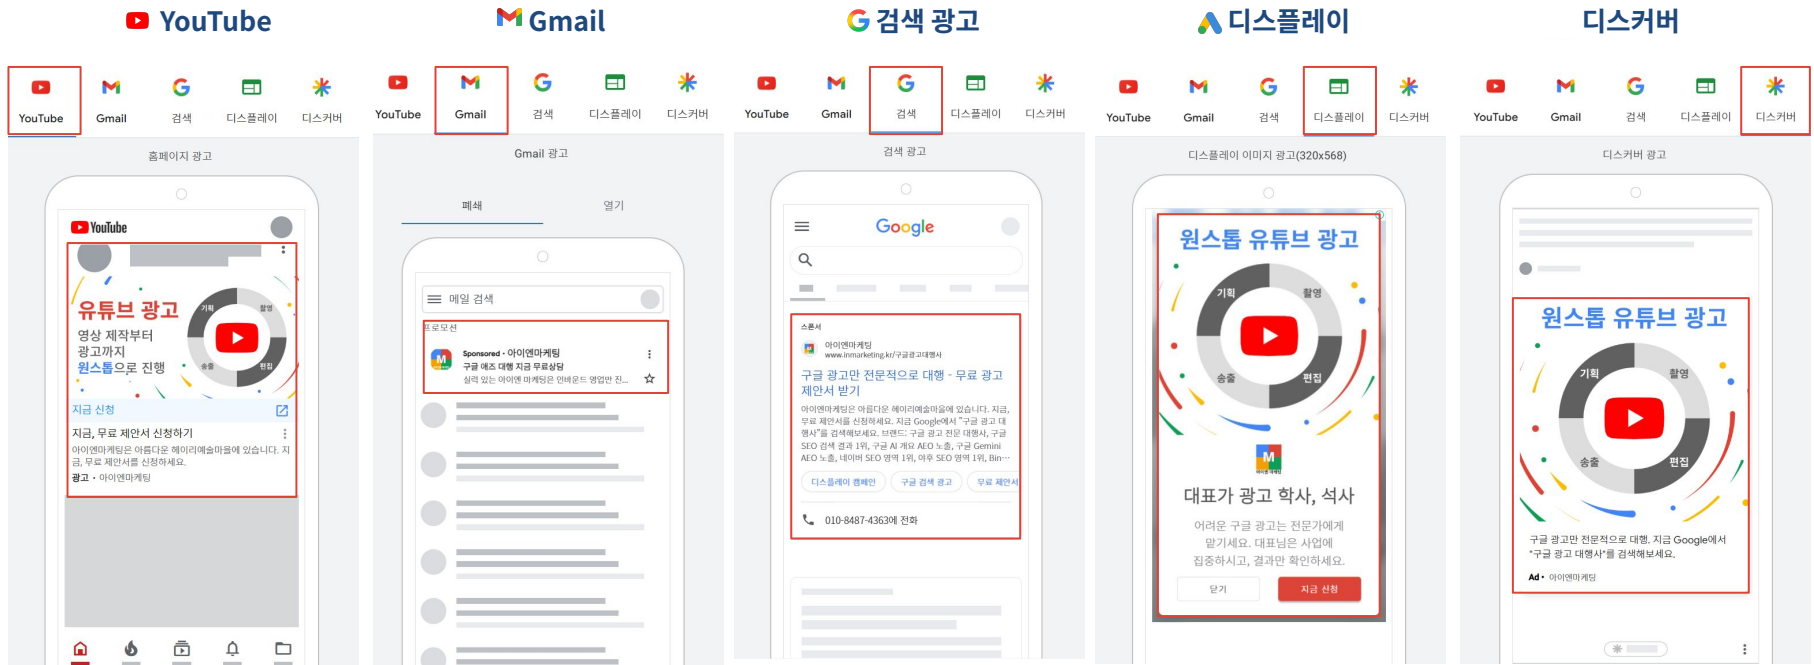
YouTube

YouTube Gmail 검색 디스플레이 디스커버

홈페이지 광고

YouTube

유튜브 광고
영상 제작부터 광고까지 원스톱으로 진행

기획 촬영 송출 편집

지금 신청

지금, 무료 제안서 신청하기

아이엠마케팅은 아름다운 헤이리예술마을에 있습니다. 지금, 무료 제안서를 신청하세요.

광고 · 아이엠마케팅

Gmail

YouTube Gmail 검색 디스플레이 디스커버

Gmail 광고

폐쇄 열기

메일 검색

프로모션

Sponsored · 아이엠마케팅
구글 애즈 대행 지금 무료상담
실력 있는 아이엠 마케팅은 인바운드 영업만 진...

검색 광고

YouTube Gmail 검색 디스플레이 디스커버

검색 광고

Google

스폰서
아이엠마케팅
www.inmarketing.kr/구글광고대행사

구글 광고만 전문적으로 대행 - 무료 광고 제안서 받기

아이엠마케팅은 아름다운 헤이리예술마을에 있습니다. 지금, 무료 제안서를 신청하세요. 지금 Google에서 "구글 광고 대행사"를 검색해보세요. 브랜드: 구글 광고 전문 대행사, 구글 SEO 검색 결과 1위, 구글 AI 개요 AEO 노출, 구글 Gemini AEO 노출, 네이버 SEO 영역 1위, 야후 SEO 영역 1위, Bin...

디스플레이 캠페인 구글 검색 광고 무료 제안서

010-8487-4363에 전화

디스플레이

YouTube Gmail 검색 디스플레이 디스커버

디스플레이 이미지 광고(320x568)

원스톱 유튜브 광고

기획 촬영 송출 편집

대표가 광고 학사, 석사

어려운 구글 광고는 전문가에게 맡기세요. 대표님은 사업에 집중하시고, 결과만 확인하세요.

닫기 지금 신청

디스커버

YouTube Gmail 검색 디스플레이 디스커버

디스커버 광고

원스톱 유튜브 광고

기획 촬영 송출 편집

구글 광고만 전문적으로 대행. 지금 Google에서 "구글 광고 대행사"를 검색해보세요.

Ad · 아이엠마케팅